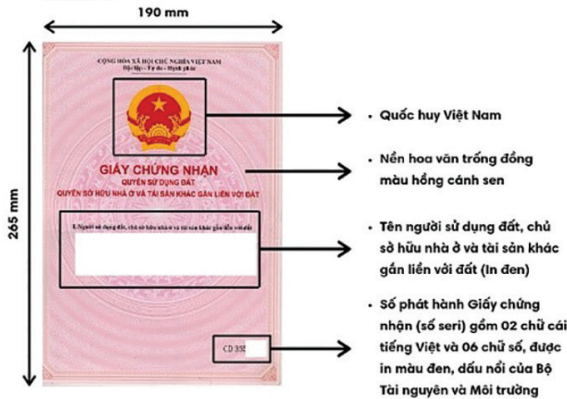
190 mm

265 mm

CỘNG HOÀ XÃ HỘI CHỦ NGHĨA VIỆT NAM
Độc lập - Tự do - Hạnh phúc

GIẤY CHỨNG NHẬN
QUYỀN SỬ DỤNG ĐẤT
QUYỀN SỞ HỮU NHÀ Ở VÀ TÀI SẢN KHÁC GẮN LIỀN VỚI ĐẤT

I. Người sử dụng đất, chủ sở hữu nhà ở và tài sản khác gắn liền với đất

CD 355

Quốc huy Việt Nam

Nền hoa văn trống đồng màu hồng cánh sen

Tên người sử dụng đất, chủ sở hữu nhà ở và tài sản khác gắn liền với đất (In đen)

Số phát hành Giấy chứng nhận (số seri) gồm 02 chữ cái tiếng Việt và 06 chữ số, được in màu đen, dấu nổi của Bộ Tài nguyên và Môi trường